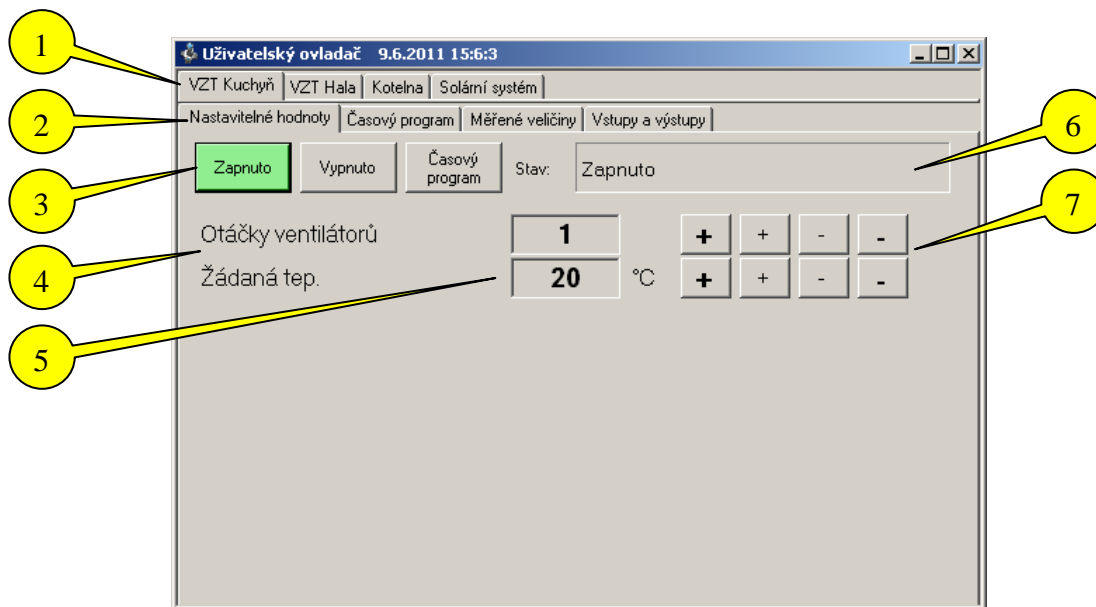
Uživatelský ovladač 9.6.2011 15:6:3

VZT Kuchyň | VZT Hala | Kotelna | Solární systém

Nastavitelné hodnoty | Časový program | Měřené veličiny | Vstupy a výstupy

Zapnuto Vypnuto Časový program Stav: Zapnuto

Otáčky ventilátorů 1 + + - -

Žádaná tep. 20 °C + + - -

1
2
3
4
5
6
7